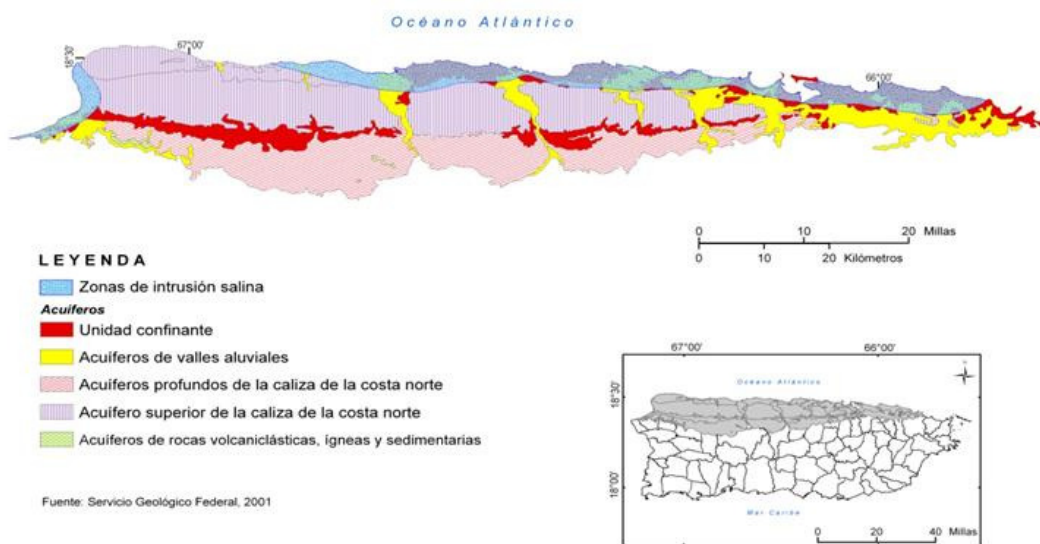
Océano Atlántico

67°00'

18°30'

66°00'

0 10 20 Millas
0 10 20 Kilómetros

LEYENDA

Zonas de intrusión salina

Acuíferos

Unidad confinante

Acuíferos de valles aluviales

Acuíferos profundos de la caliza de la costa norte

Acuífero superior de la caliza de la costa norte

Acuíferos de rocas volcaniclásticas, ígneas y sedimentarias

Fuente: Servicio Geológico Federal, 2001

67°00'
66°00'
Océano Atlántico
18°30'
18°00'
Mar Caribe
0 20 40 Millas